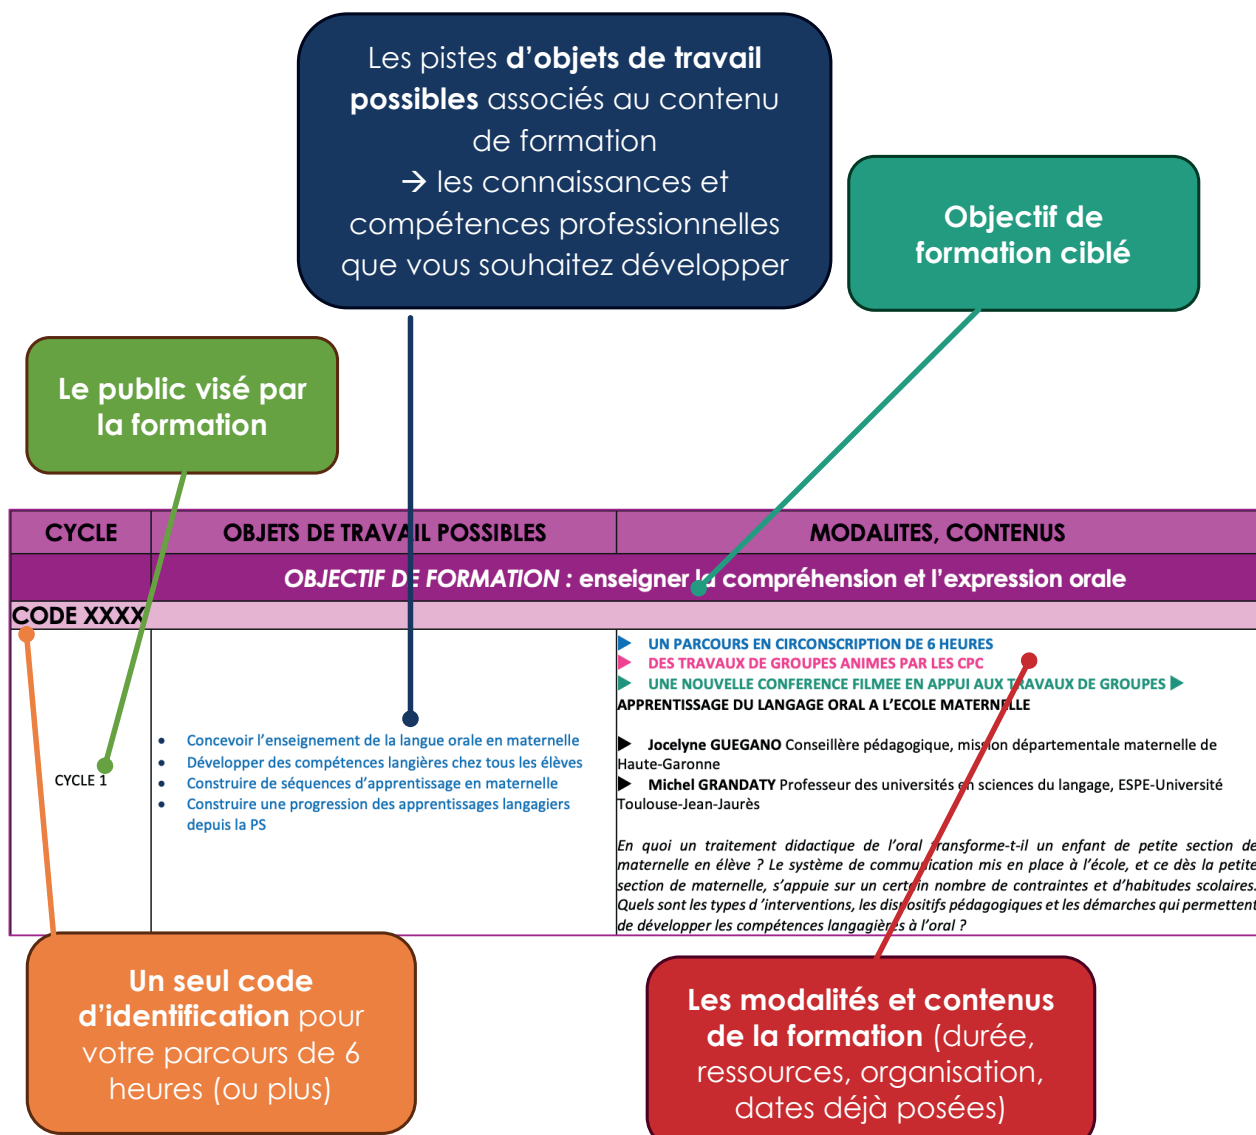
Les pistes **d'objets de travail possibles** associés au contenu de formation
→ les connaissances et compétences professionnelles que vous souhaitez développer

Objectif de formation ciblé

Le public visé par la formation

| CYCLE | OBJETS DE TRAVAIL POSSIBLES | MODALITES, CONTENUS |
|---|---|---|
| | OBJECTIF DE FORMATION : enseigner la compréhension et l'expression orale | |
| CODE XXXX | | |
| CYCLE 1 | • Concevoir l'enseignement de la langue orale en maternelle<br>• Développer des compétences langières chez tous les élèves<br>• Construire de séquences d'apprentissage en maternelle<br>• Construire une progression des apprentissages langagiers depuis la PS | ▶ UN PARCOURS EN CIRCONSCRIPTION DE 6 HEURES<br>▶ DES TRAVAUX DE GROUPES ANIMES PAR LES CPC<br>▶ UNE NOUVELLE CONFERENCE FILMEE EN APPUI AUX TRAVAUX DE GROUPES ▶ APPRENTISSAGE DU LANGAGE ORAL A L'ECOLE MATERNELLE<br><br>▶ Jocelyne GUEGANO Conseillère pédagogique, mission départementale maternelle de Haute-Garonne<br>▶ Michel GRANDATY Professeur des universités en sciences du langage, ESPE-Université Toulouse-Jean-Jaurès<br><br>En quoi un traitement didactique de l'oral transforme-t-il un enfant de petite section de maternelle en élève ? Le système de communication mis en place à l'école, et ce dès la petite section de maternelle, s'appuie sur un certain nombre de contraintes et d'habitudes scolaires. Quels sont les types d 'interventions, les dispositifs pédagogiques et les démarches qui permettent de développer les compétences langagières à l'oral ? |

**Un seul code d'identification** pour votre parcours de 6 heures (ou plus)

**Les modalités et contenus de la formation** (durée, ressources, organisation, dates déjà posées)